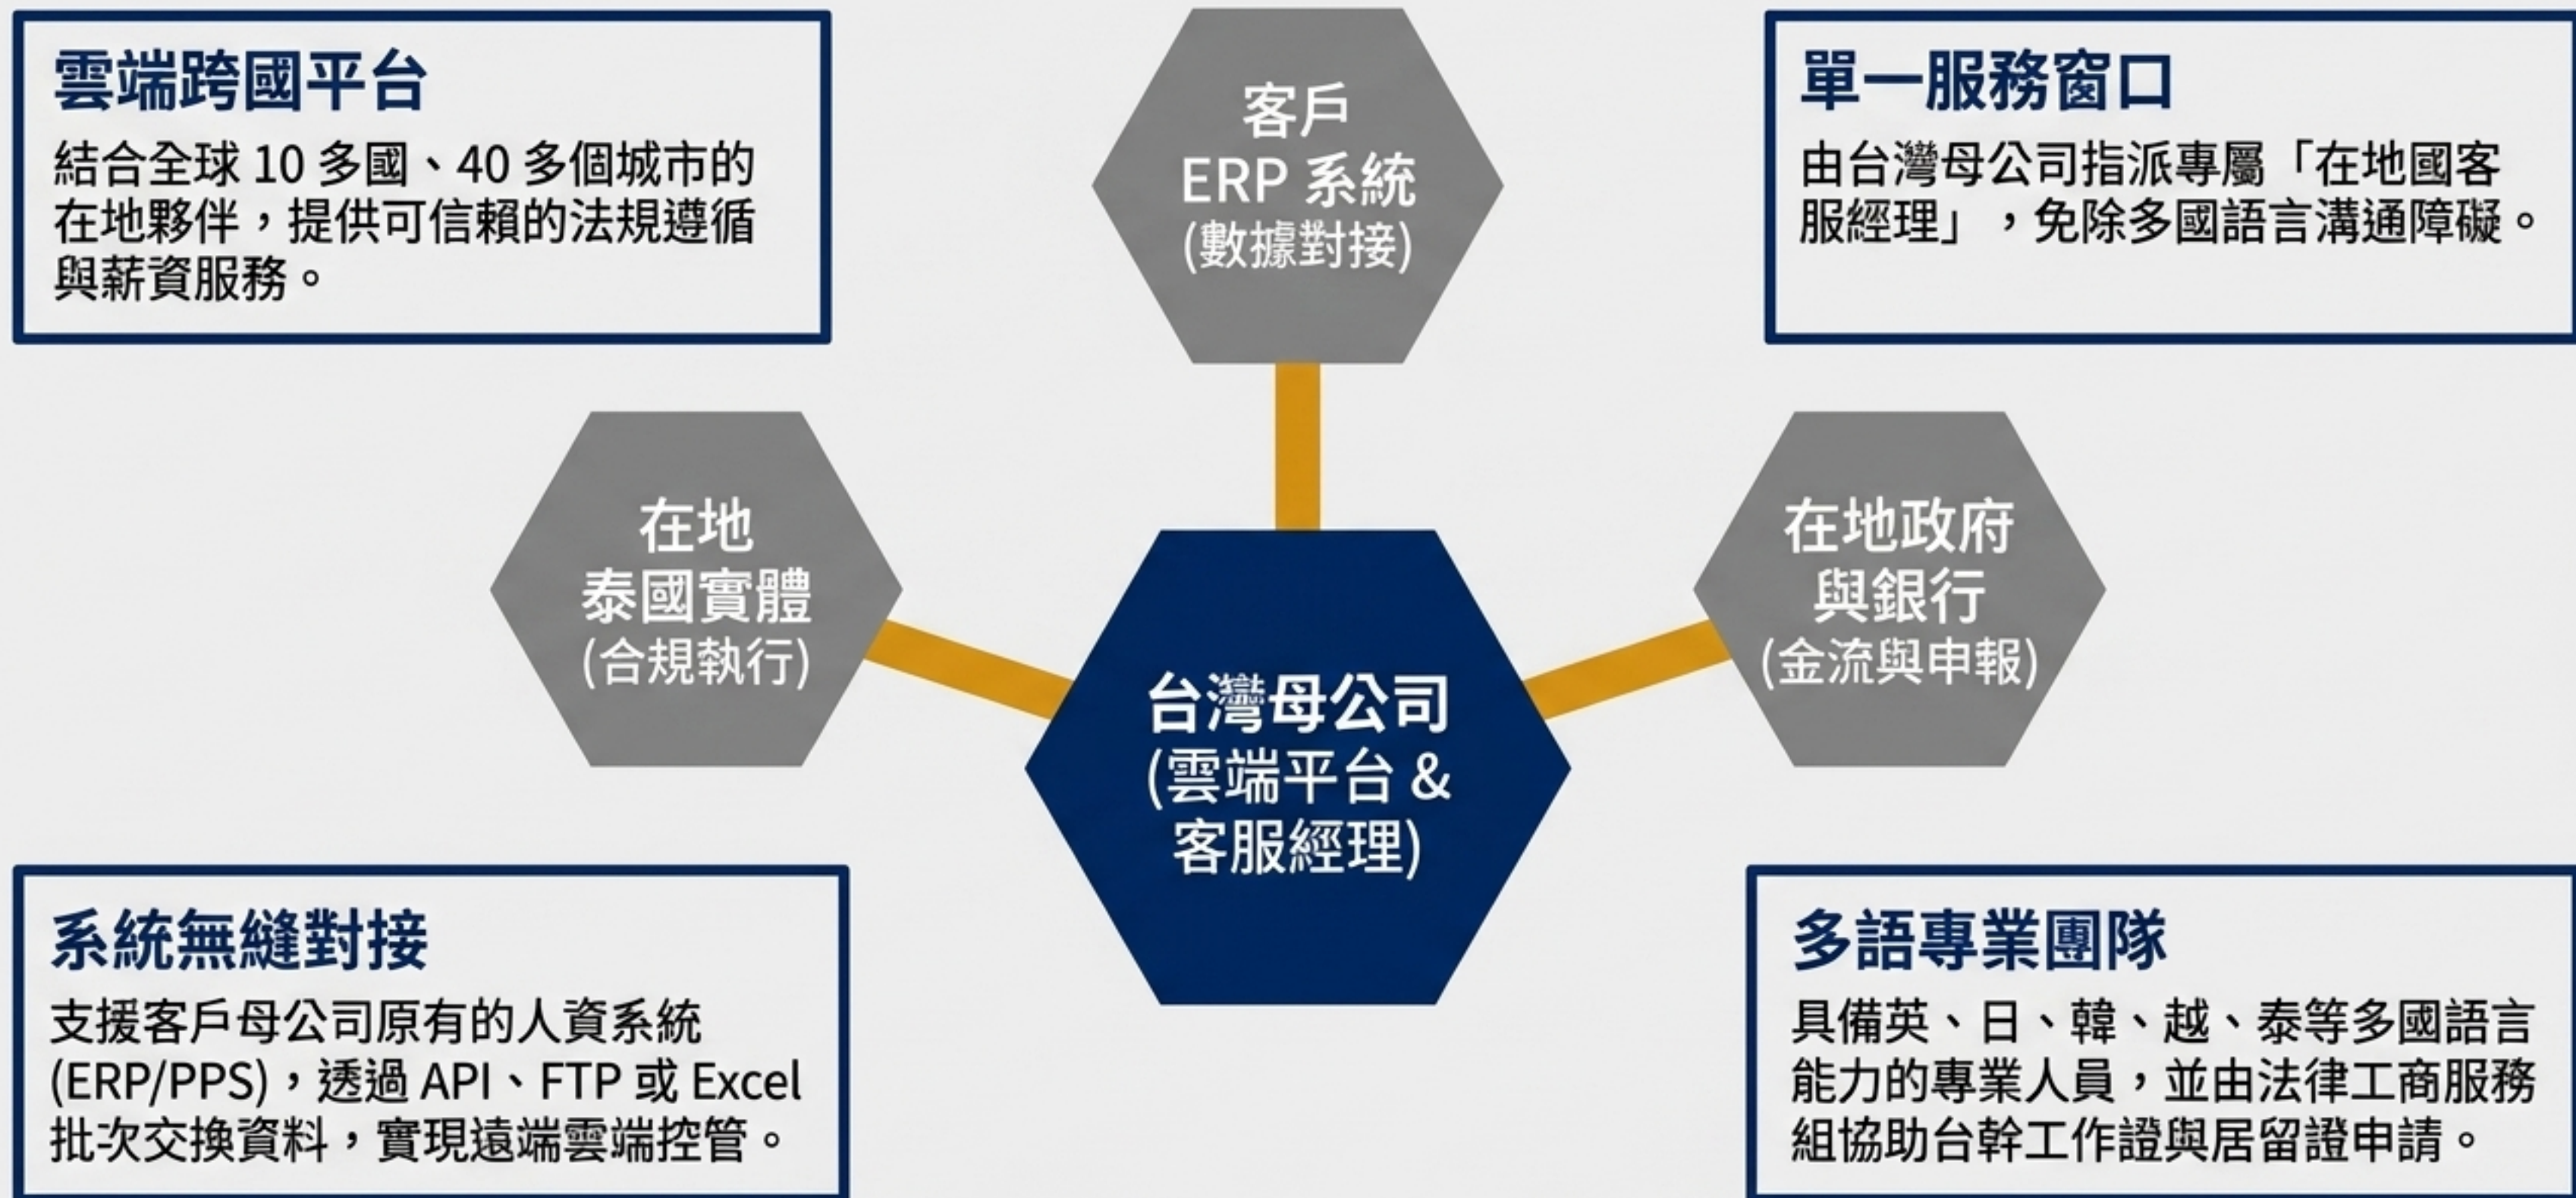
雲端跨國平台

結合全球 10 多國、40 多個城市的在地夥伴，提供可信賴的法規遵循與薪資服務。

客戶
ERP 系統
(數據對接)

單一服務窗口

由台灣母公司指派專屬「在地國客服經理」，免除多國語言溝通障礙。

在地
泰國實體
(合規執行)

台灣母公司
(雲端平台 &
客服經理)

在地政府
與銀行
(金流與申報)

系統無縫對接

支援客戶母公司原有的人資系統 (ERP/PPS)，透過 API、FTP 或 Excel 批次交換資料，實現遠端雲端控管。

多語專業團隊

具備英、日、韓、越、泰等多國語言能力的專業人員，並由法律工商服務組協助台幹工作證與居留證申請。